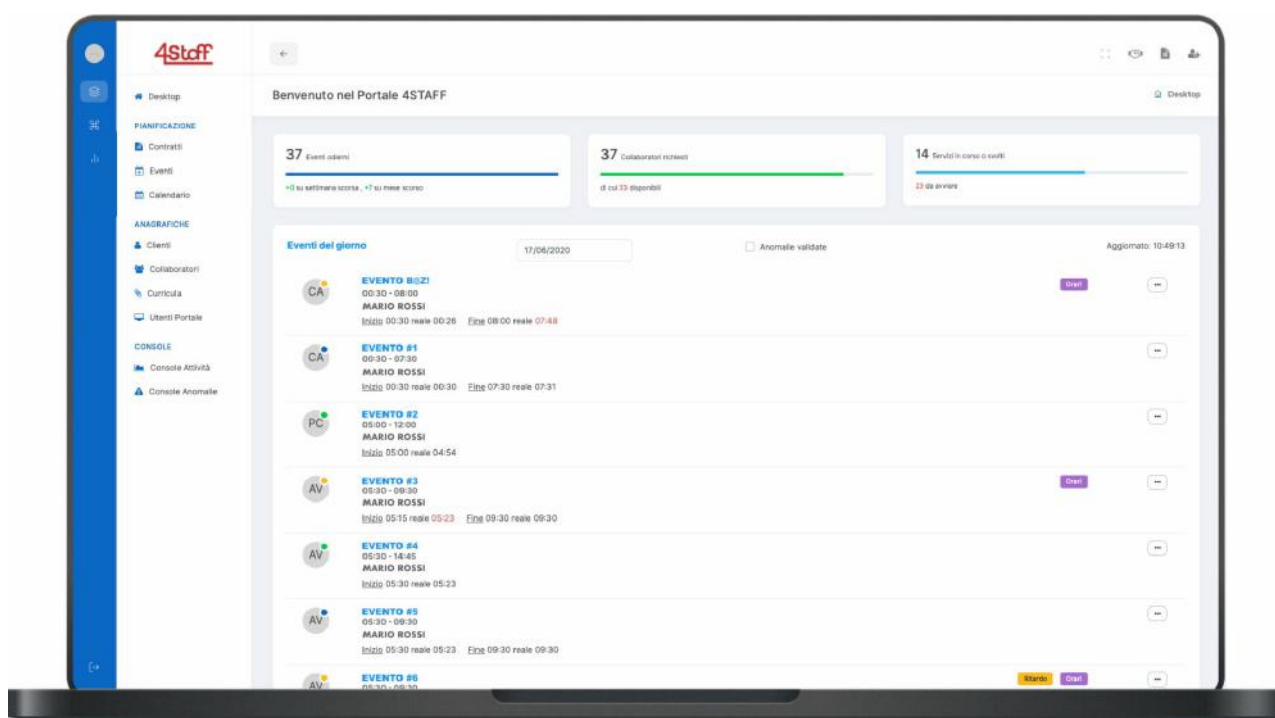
4Staff

Desktop

PIANIFICAZIONE
Contratti
Eventi
Calendario

ANAGRAFICHE
Clienti
Collaboratori
Curricula
Utenti Portale

CONSOLE
Console Attività
Console Anomalie

Benvenuto nel Portale 4STAFF

Desktop

37 Eventi odierni
+0 su settimana scorsa , +7 su mese scorso

37 Collaboratori richiesti
di cui 33 disponibili

14 Servizi in corso o svolti
23 da avviare

Eventi del giorno
17/06/2020
Anomalie validate
Aggiornato: 10:49:13

CA
EVENTO B@Z!
00:30 - 08:00
MARIO ROSSI
Inizio 00:30 reale 00:26 Fine 08:00 reale 07:48
Orari

CA
EVENTO #1
00:30 - 07:30
MARIO ROSSI
Inizio 00:30 reale 00:30 Fine 07:30 reale 07:31

PC
EVENTO #2
05:00 - 12:00
MARIO ROSSI
Inizio 05:00 reale 04:54

AV
EVENTO #3
05:30 - 09:30
MARIO ROSSI
Inizio 05:15 reale 05:23 Fine 09:30 reale 09:30
Orari

AV
EVENTO #4
05:30 - 14:45
MARIO ROSSI
Inizio 05:30 reale 05:23

AV
EVENTO #5
05:30 - 09:30
MARIO ROSSI
Inizio 05:30 reale 05:23 Fine 09:30 reale 09:30

AV
EVENTO #6
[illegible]
Ritardo Orari